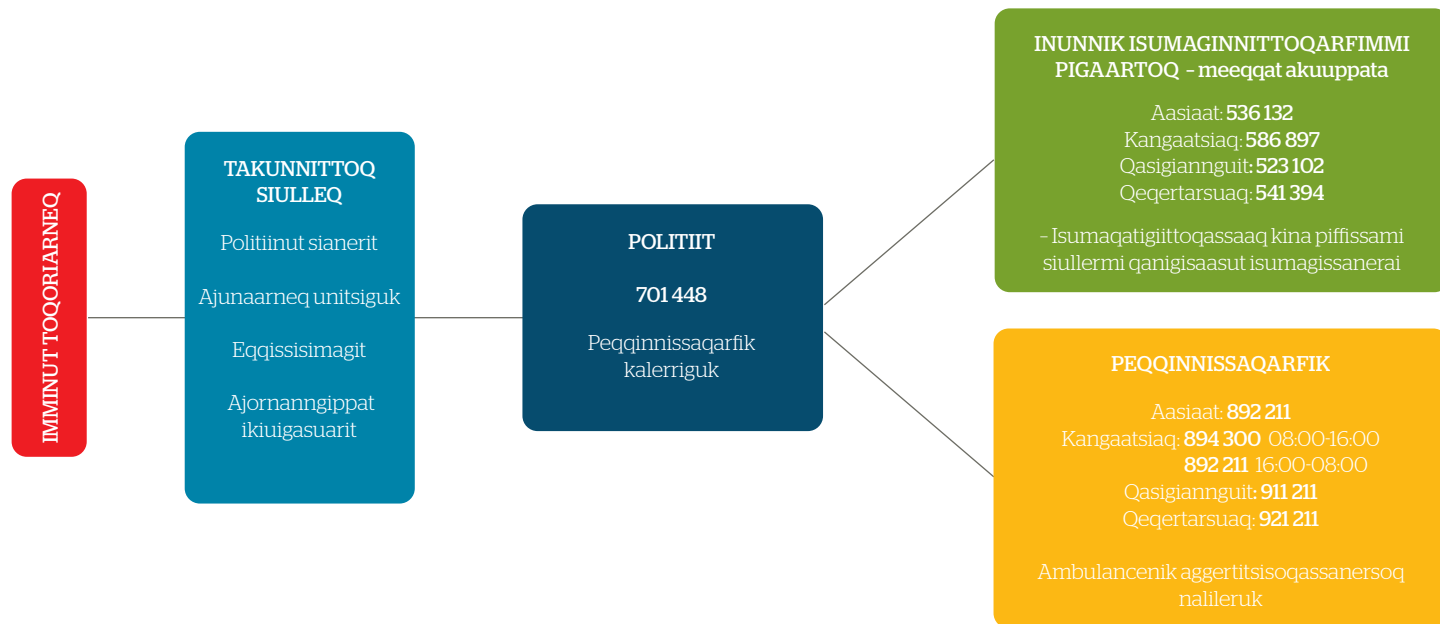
IMMINUT TOQQORIARNEQ

TAKUNNITTOQ SIULLEQ

Politiinut sianerit

Ajunaarneq unitsiguk

Eqqissisimagit

Ajornanngippat ikiuigasuarit

POLITIIT

701 448

Peqqinnissaqarfik kalerriguk

INUNNIK ISUMAGINNITTOQARFIMMI PIGAARTOQ - meeqqat akuuppata

Aasiaat: 536 132
Kangaatsiaq: 586 897
Qasigiannguit: 523 102
Qeqertarsuaq: 541 394

- Isumaqatigiittoqassaaq kina piffissami siullermi qanigisaasut isumagissanerai

PEQQINNISSAQARFIK

Aasiaat: 892 211
Kangaatsiaq: 894 300 08:00-16:00
892 211 16:00-08:00
Qasigiannguit: 911 211
Qeqertarsuaq: 921 211

Ambulancenik aggertitsisoqassanersoq nalileruk